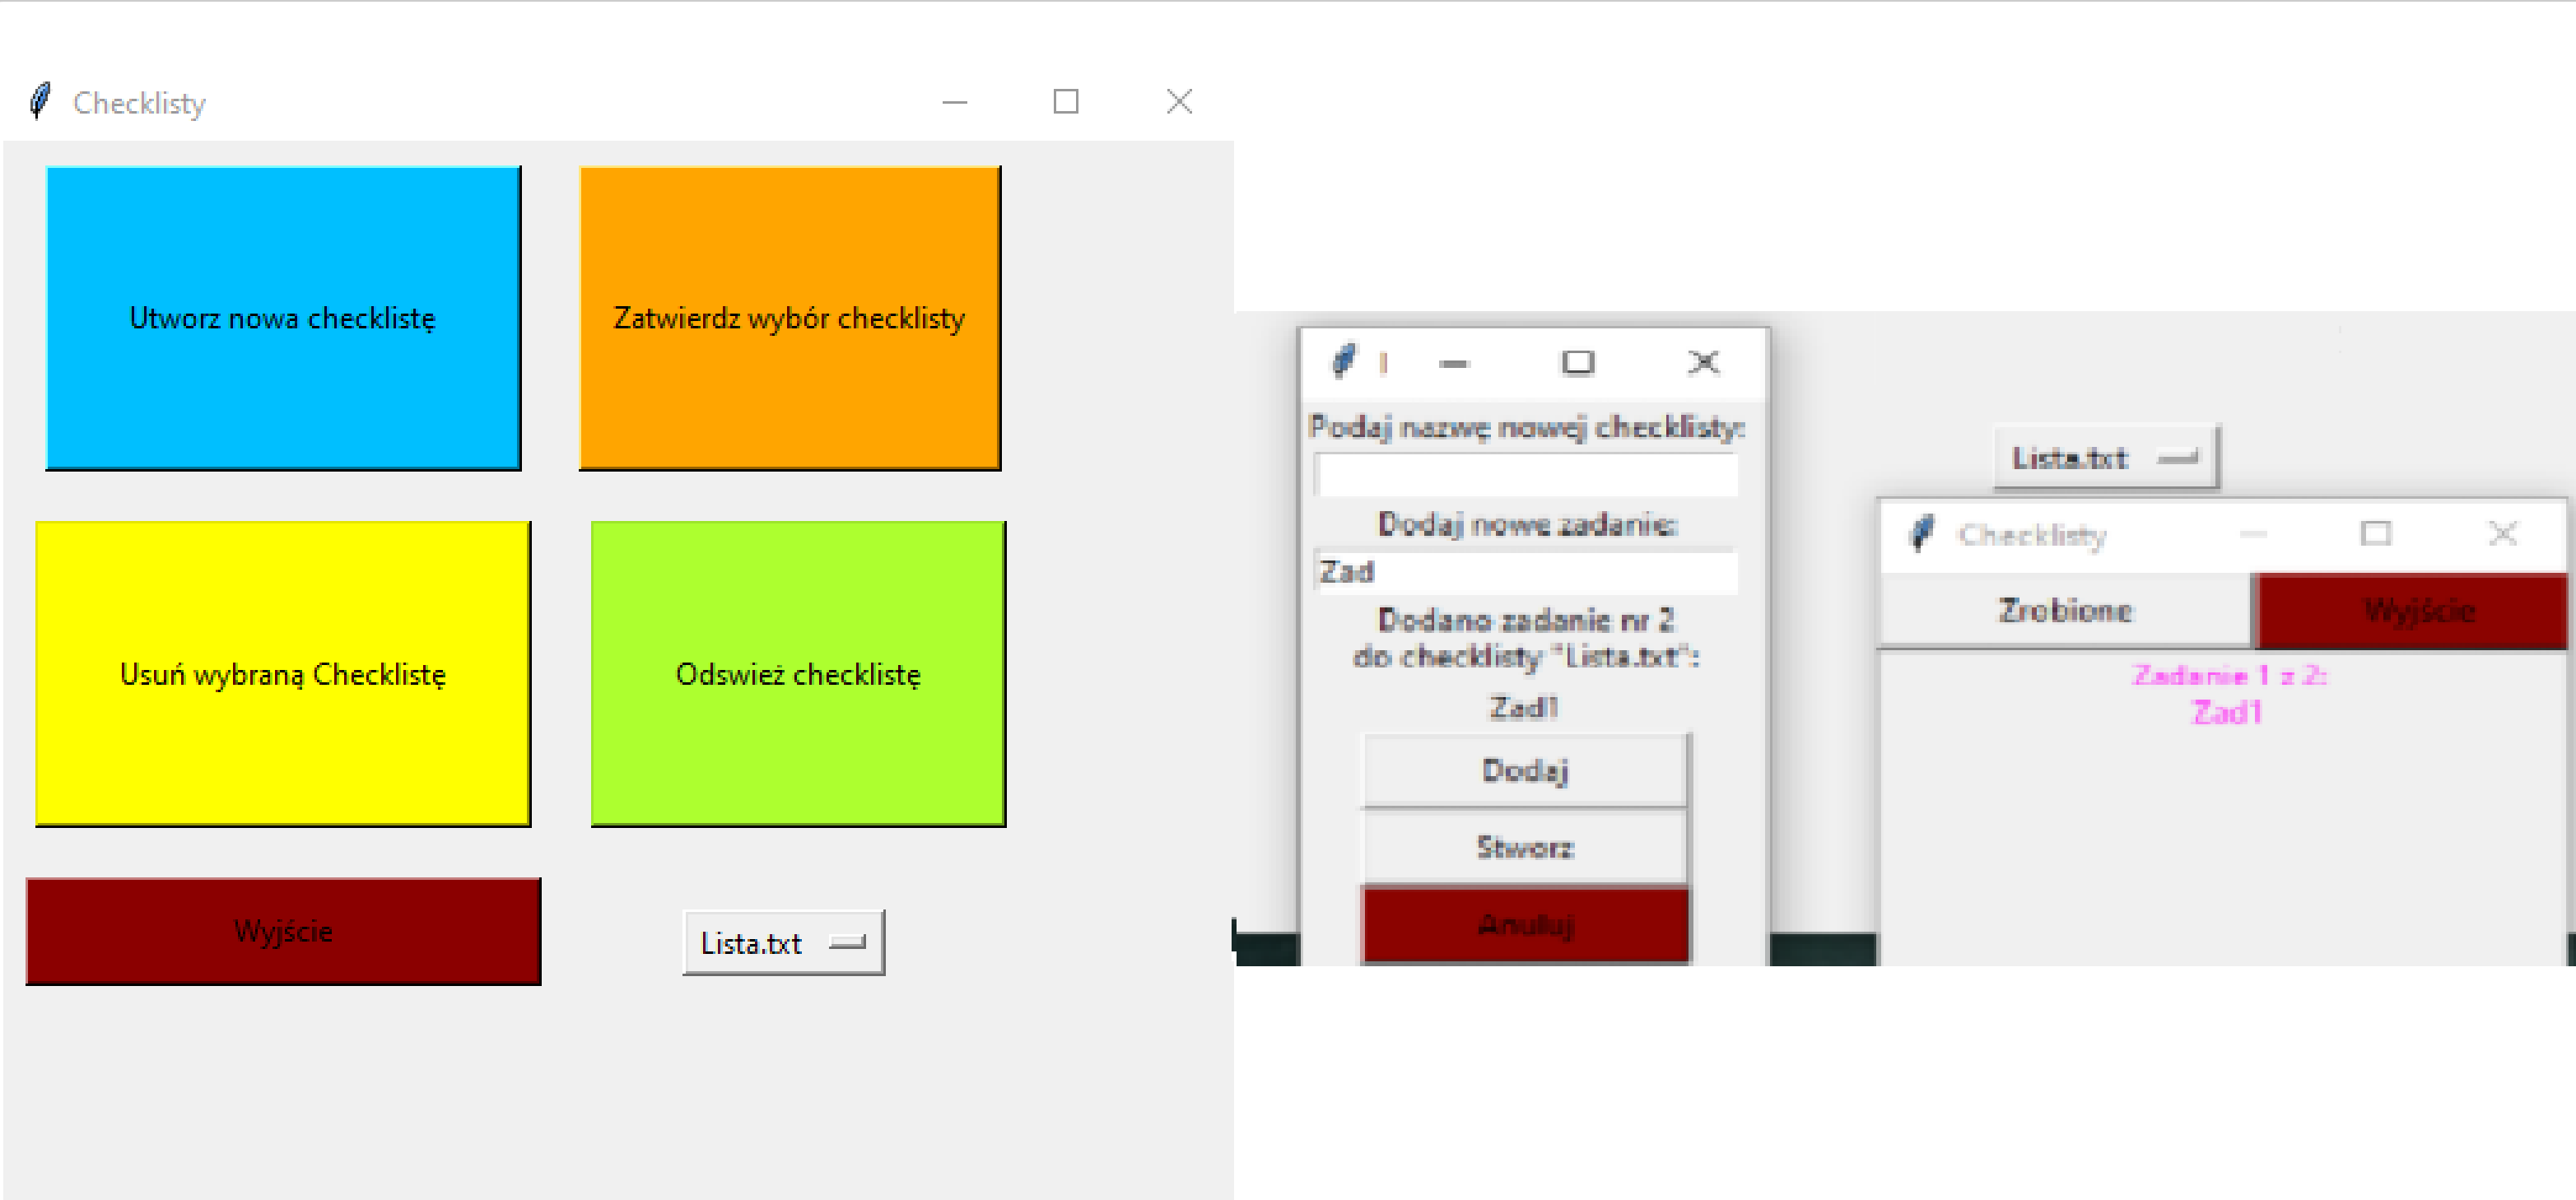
Checklisty

Utworz nowa checklistę

Zatwierdz wybór checklisty

Usuń wybraną Checklistę

Odswież checklistę

Wyjście

Lista.txt

Podaj nazwę nowej checklisty:

Dodaj nowe zadanie:

Zad

Dodano zadanie nr 2 do checklisty "Lista.txt":

Zad1

Dodaj

Stworz

Anuluj

Lista.txt

Checklisty

Zrobione

Wyjście

Zadanie 1 z 2:
Zad1